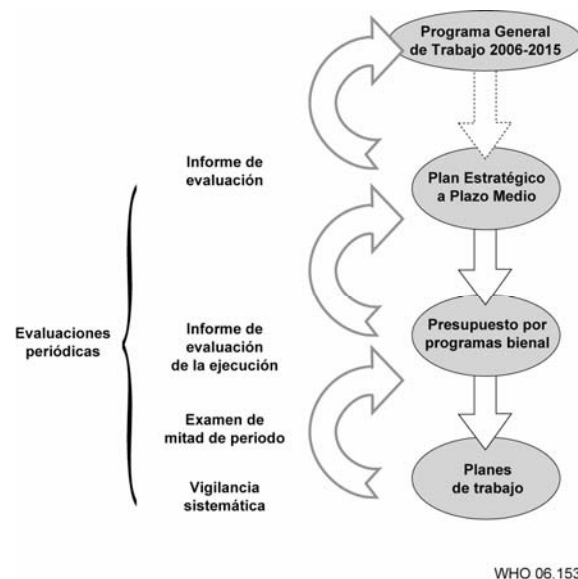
Programa General de Trabajo 2006-2015

Informe de evaluación

Plan Estratégico a Plazo Medio

Evaluaciones periódicas

Informe de evaluación de la ejecución

Presupuesto por programas bienal

Examen de mitad de periodo

Vigilancia sistemática

Planes de trabajo

WHO 06.153